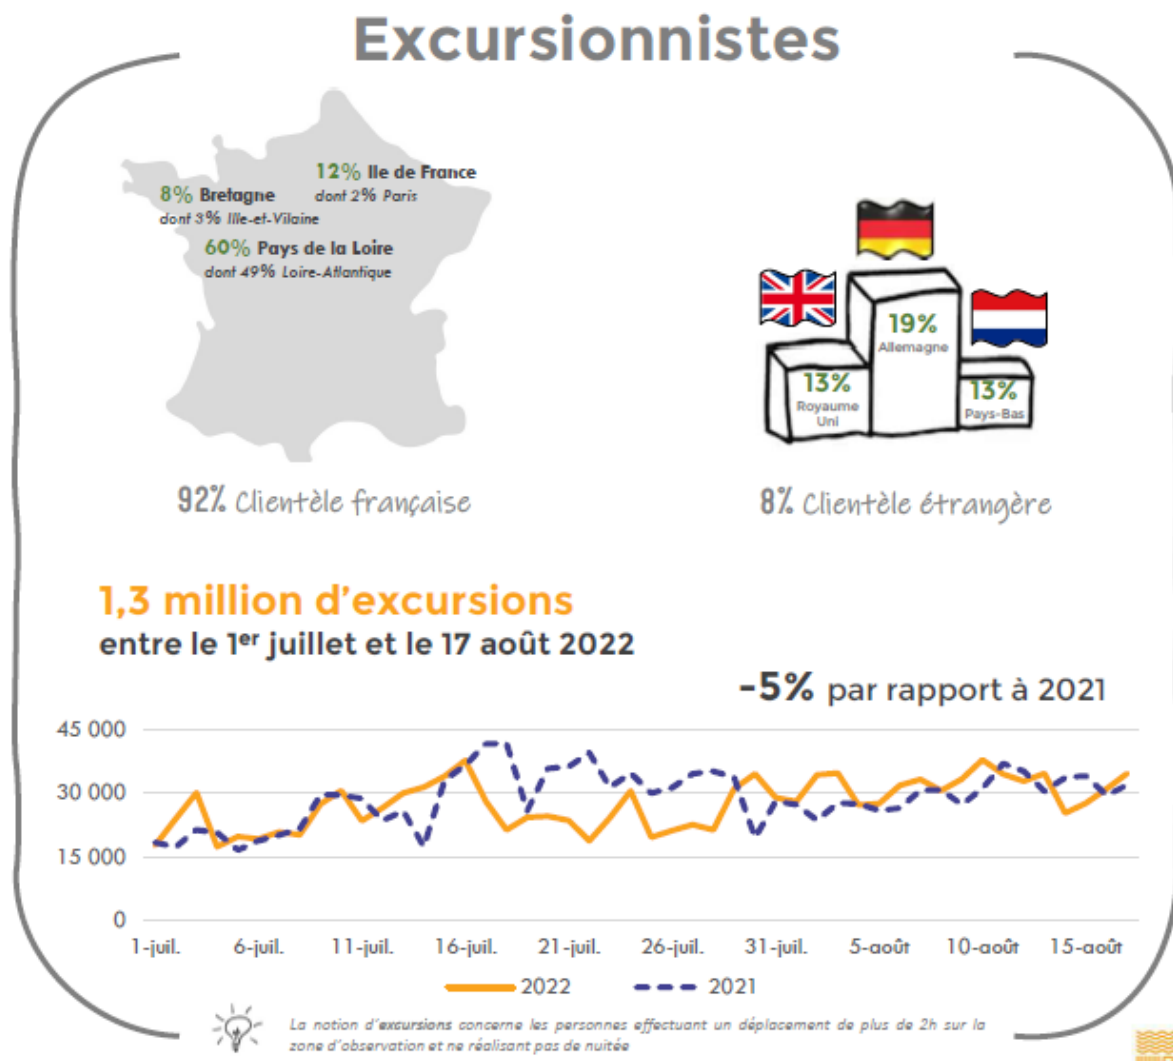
Excursionnistes

8% Bretagne
dont 3% Ille-et-Vilaine

12% Ile de France
dont 2% Paris

60% Pays de la Loire
dont 49% Loire-Atlantique

92% Clientèle française

19%
Allemagne

13%
Royaume Uni

13%
Pays-Bas

8% Clientèle étrangère

1,3 million d'excursions
entre le 1$^{er}$ juillet et le 17 août 2022

-5% par rapport à 2021

45 000
30 000
15 000
0

1-juil. 6-juil. 11-juil. 16-juil. 21-juil. 26-juil. 31-juil. 5-août 10-août 15-août

2022
2021

La notion d'excursions concerne les personnes effectuant un déplacement de plus de 2h sur la zone d'observation et ne réalisant pas de nuitée